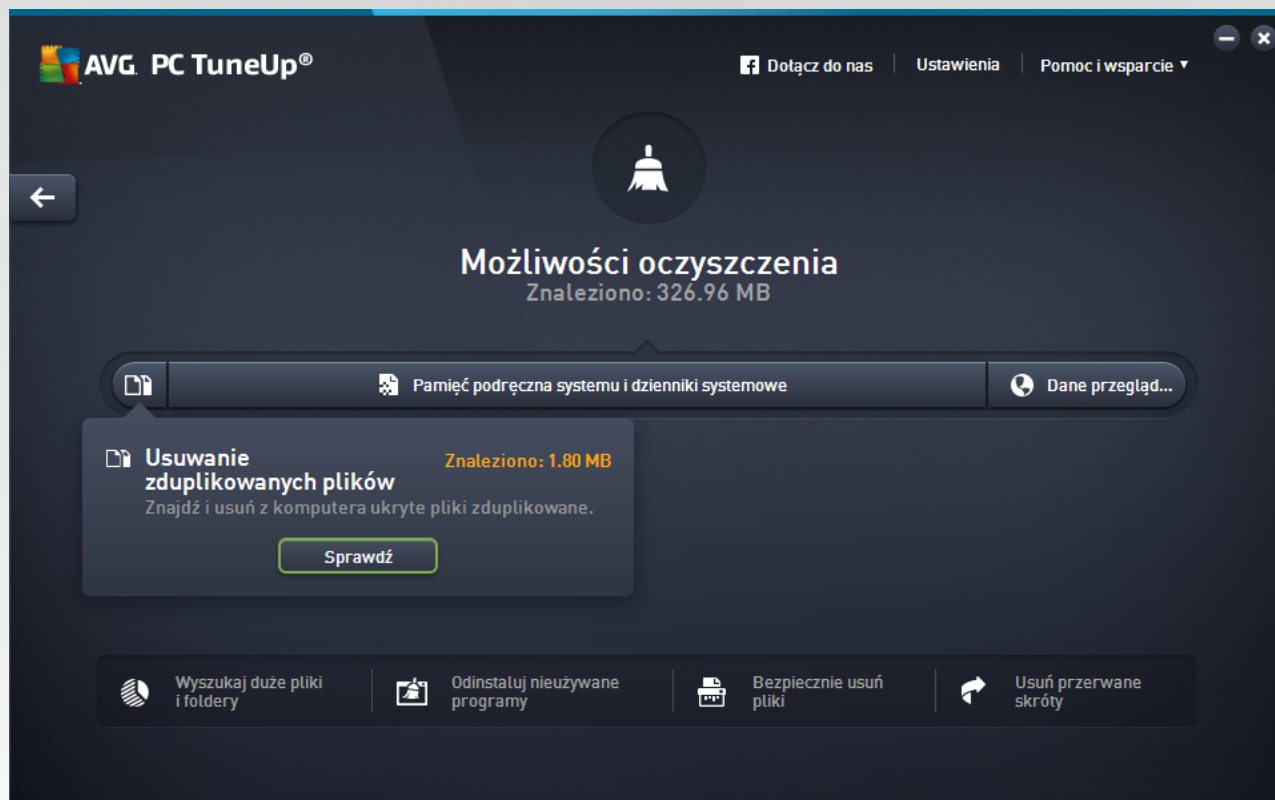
AVG. PC TuneUp®

Dołącz do nas | Ustawienia | Pomoc i wsparcie ▾

Możliwości oczyszczenia
Znaleziono: 326.96 MB

Pamięć podręczna systemu i dzienniki systemowe

Dane przegląd...

Usuwanie zduplikowanych plików
Znaleziono: 1.80 MB
Znajdź i usuń z komputera ukryte pliki zduplikowane.

Sprawdź

Wyszukaj duże pliki i foldery

Odinstaluj nieużywane programy

Bezpiecznie usuń pliki

Usuń przerwane skróty